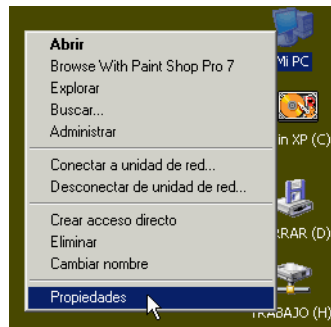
Abrir
Browse With Paint Shop Pro 7
Explorar
Buscar...
Administrar

Conectar a unidad de red...
Desconectar de unidad de red...

Crear acceso directo
Eliminar
Cambiar nombre

Propiedades

Mi PC
in XP (C
RRAR (D)
TRABAJO (H)